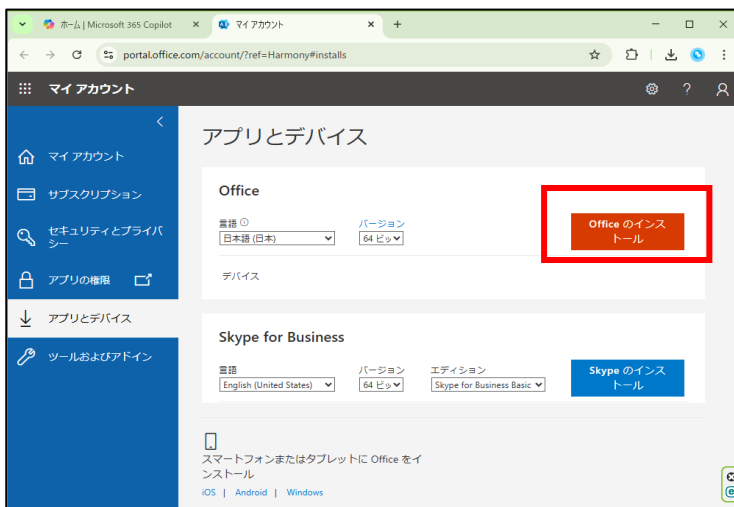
ホーム | Microsoft 365 Copilot
マイ アカウント
portal.office.com/account/?ref=Harmony#installs

マイ アカウント

マイ アカウント
サブスクリプション
セキュリティとプライバシー
アプリの権限
アプリとデバイス
ツールおよびアドイン

アプリとデバイス

Office
言語
日本語 (日本)
バージョン
64 ビッ
Office のインストール
デバイス

Skype for Business
言語
English (United States)
バージョン
64 ビッ
エディション
Skype for Business Basic
Skype のインストール

スマートフォンまたはタブレットに Office をインストール
iOS | Android | Windows